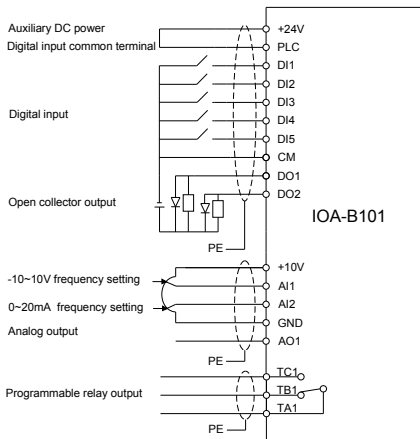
Auxiliary DC power

Digital input common terminal

Digital input

Open collector output

-10~10V frequency setting

0~20mA frequency setting

Analog output

Programmable relay output

+24V
PLC
DI1
DI2
DI3
DI4
DI5
CM
DO1
DO2

PE

IOA-B101

+10V
AI1
AI2
GND
AO1

PE

TC1
TB1
TA1

PE